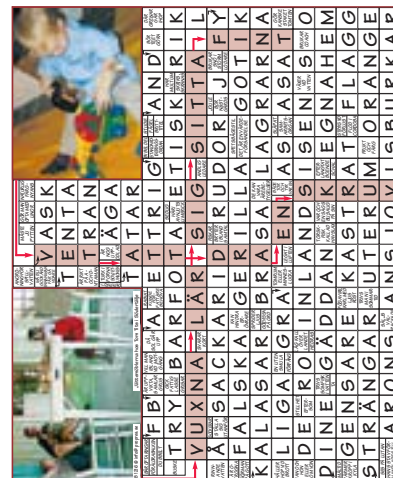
VÄSKA
TENTA
TRÄN
ÄGA
TATAR
FB
TRYBARFOTAETTRIG
VUXNALÄRIDSIGSITTA
ÄSACKARIDRILLAUDORJOTIK
FALSKAREKLAGRARATNAN
KALIGASGRAKASANSAST
DEROPINLANDSISENSO
DINEGÄDDANTAVETGNAHEM
GENSAREKASTRUMATTLANGE
STRÄNGARUTERUMORANGE
ANDERSKRIK
LY
F
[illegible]